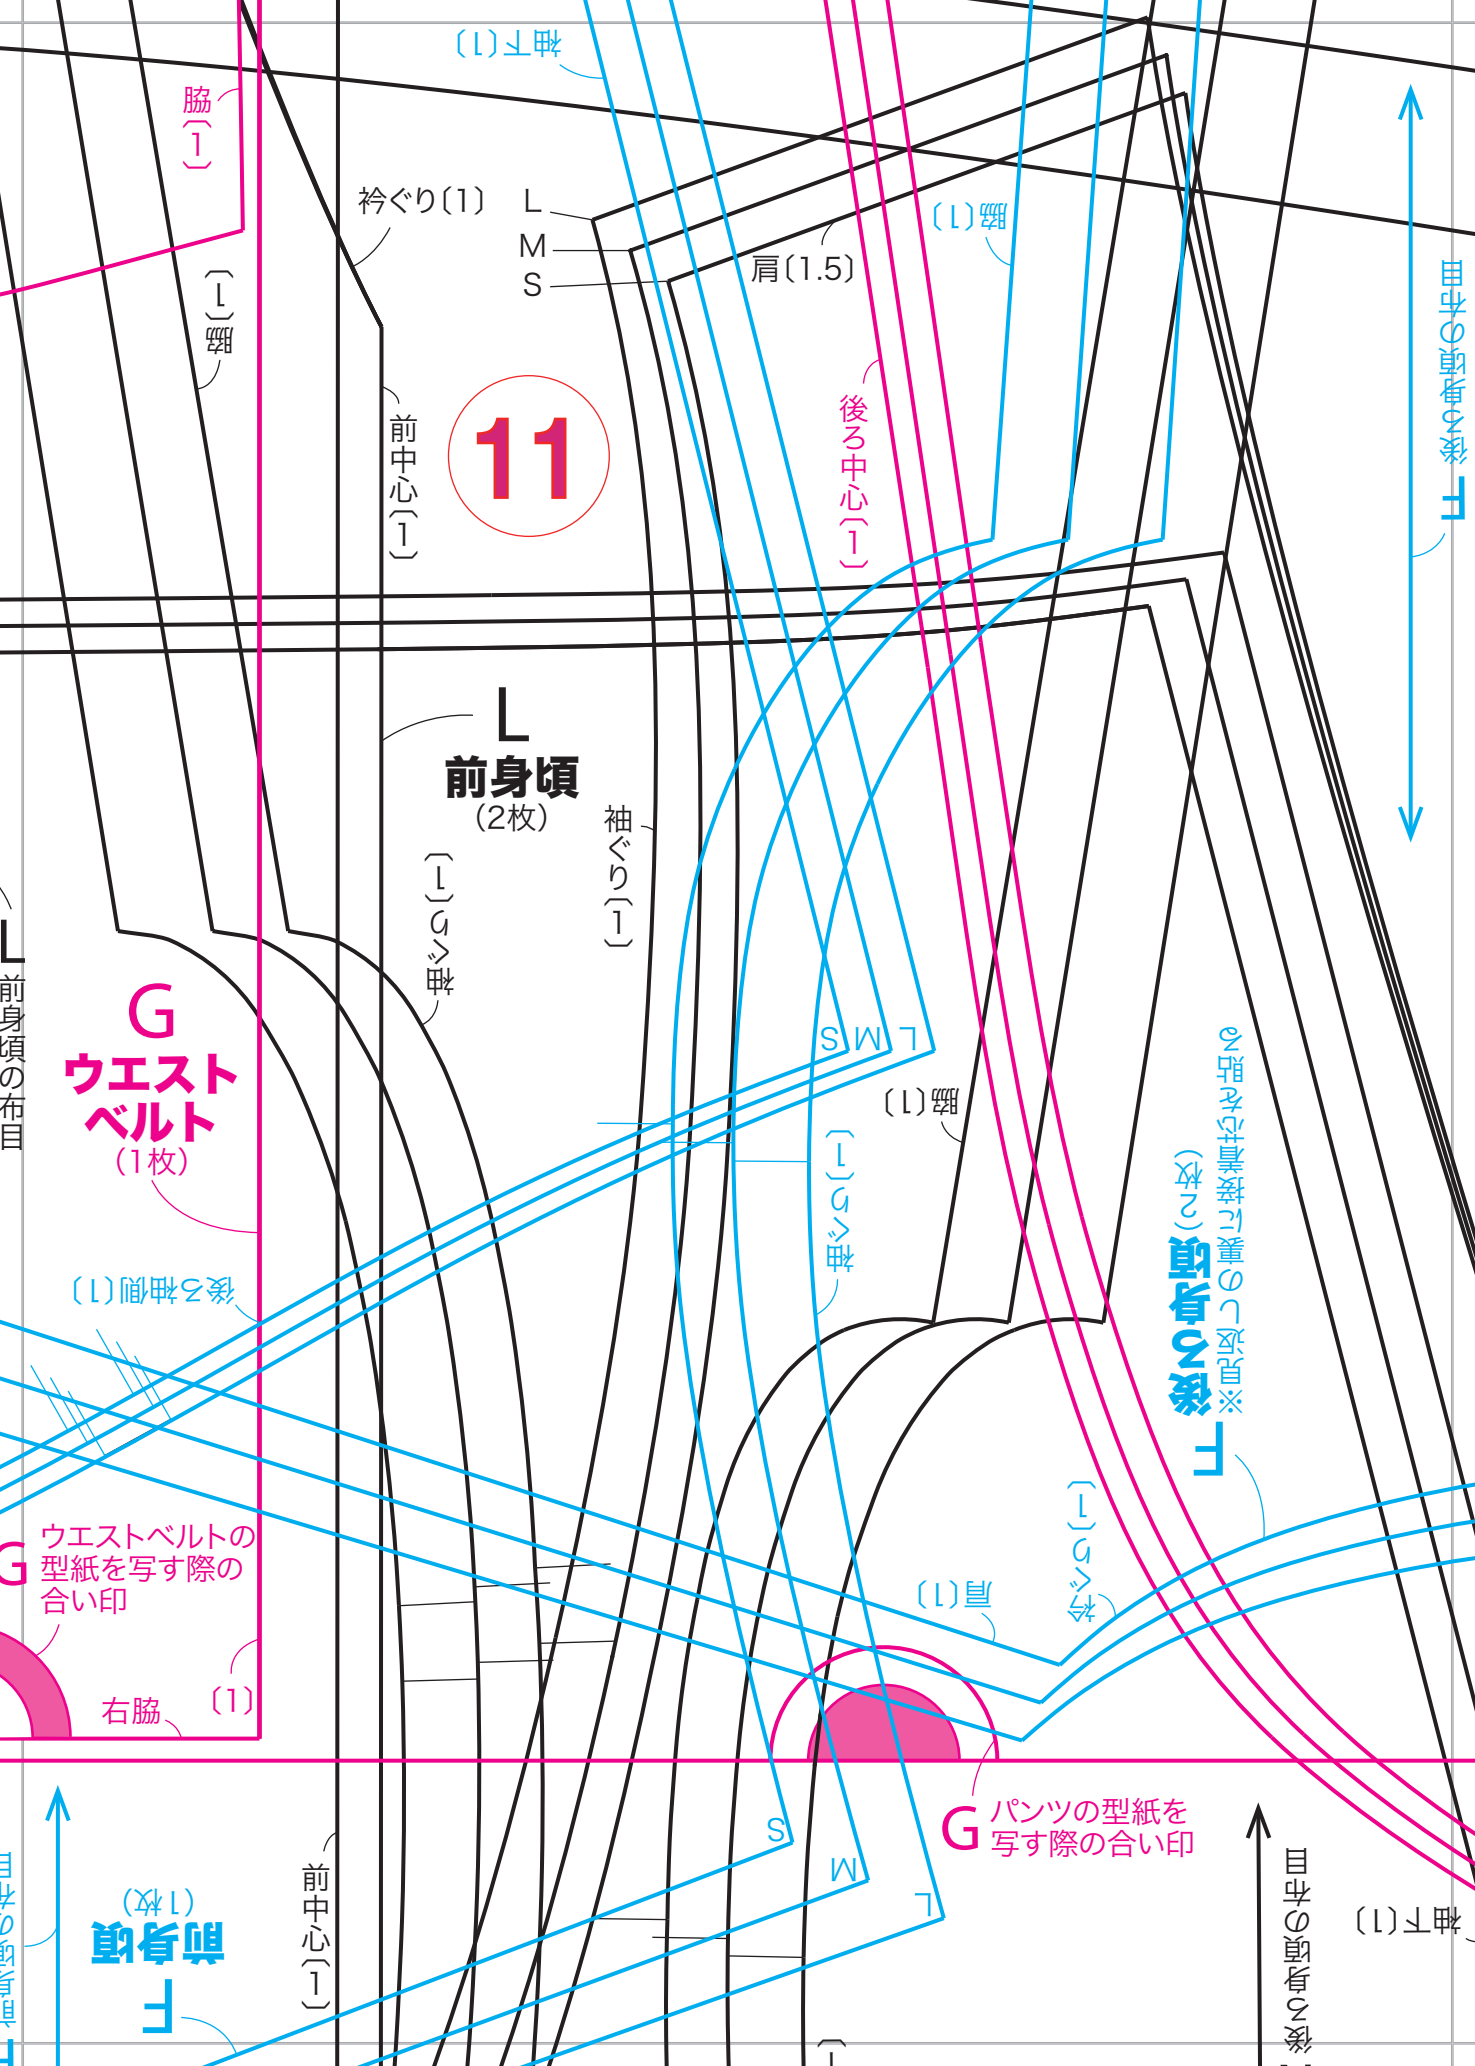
袖下〔1〕

脇〔1〕

衿ぐり〔1〕

L
M
S

脇〔1〕

肩〔1.5〕

脇〔1〕

後ろ中心〔1〕

後ろ身頃の布目

F

前中心〔1〕

11

L
前身頃
(2枚)

袖ぐり〔1〕

袖ぐり〔1〕

L
前身頃の布目

G
ウエスト
ベルト
(1枚)

S M L

脇〔1〕

袖ぐり〔1〕

※図のように重ねて描き写す
(2枚)
後ろ身頃
F

後ろ袖側〔1〕

衿ぐり〔1〕

肩〔1〕

G ウエストベルトの型紙を写す際の合い印

右脇 〔1〕

S

M

L

G パンツの型紙を写す際の合い印

(1枚)
前身頃
F

前中心〔1〕

後ろ身頃の布目

袖下〔1〕

前身頃の布目